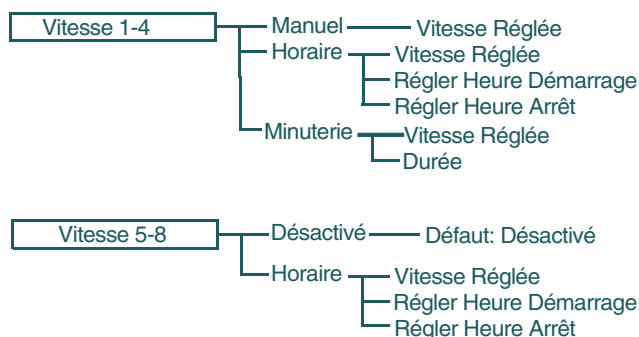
Vitesse 1-4

Manuel

Vitesse Réglée

Horaire

Vitesse Réglée

Régler Heure Démarrage

Régler Heure Arrêt

Minuterie

Vitesse Réglée

Durée

Vitesse 5-8

Désactivé

Défaut: Désactivé

Horaire

Vitesse Réglée

Régler Heure Démarrage

Régler Heure Arrêt